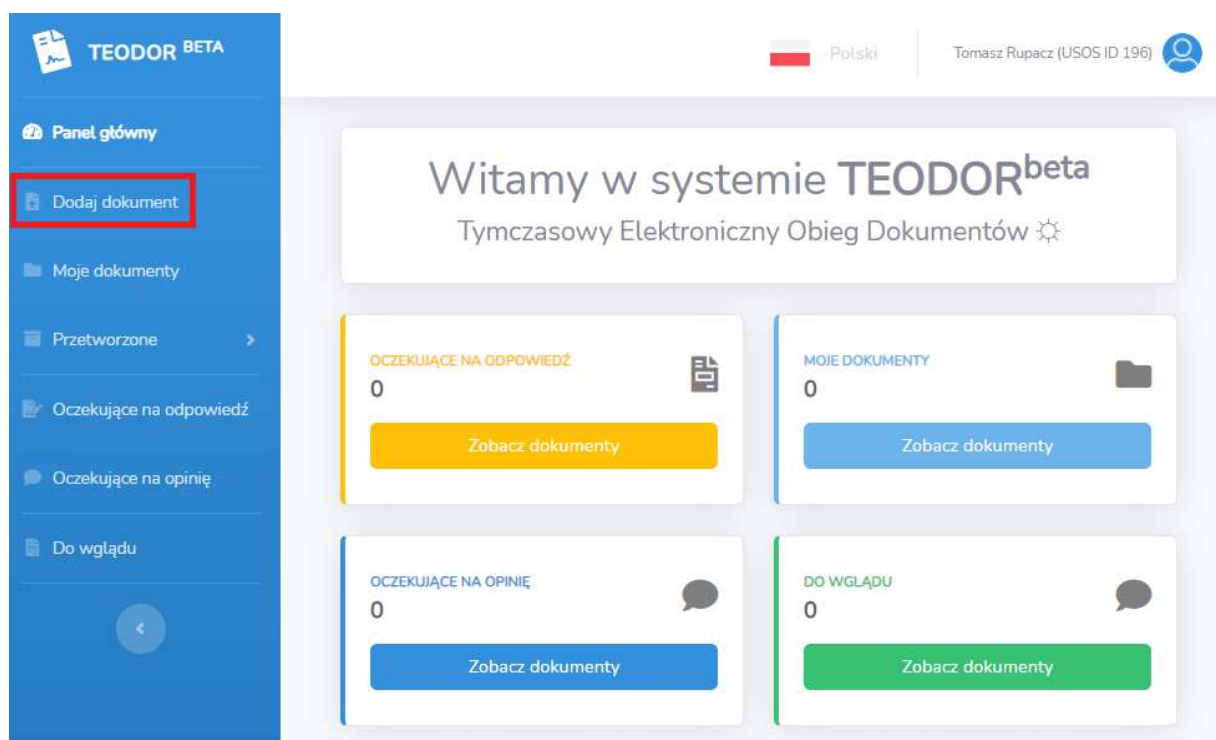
TEODOR BETA

Panel główny

Dodaj dokument

Moje dokumenty

Przetworzone

Oczekujące na odpowiedź

Oczekujące na opinię

Do wglądu

Polski

Tomasz Rupacz (USOS ID 196)

Witamy w systemie TEODOR$^{beta}$

Tymczasowy Elektroniczny Obieg Dokumentów

OCZEKUJĄCE NA ODPOWIEDŹ
0
Zobacz dokumenty

MOJE DOKUMENTY
0
Zobacz dokumenty

OCZEKUJĄCE NA OPINIĘ
0
Zobacz dokumenty

DO WGLĄDU
0
Zobacz dokumenty